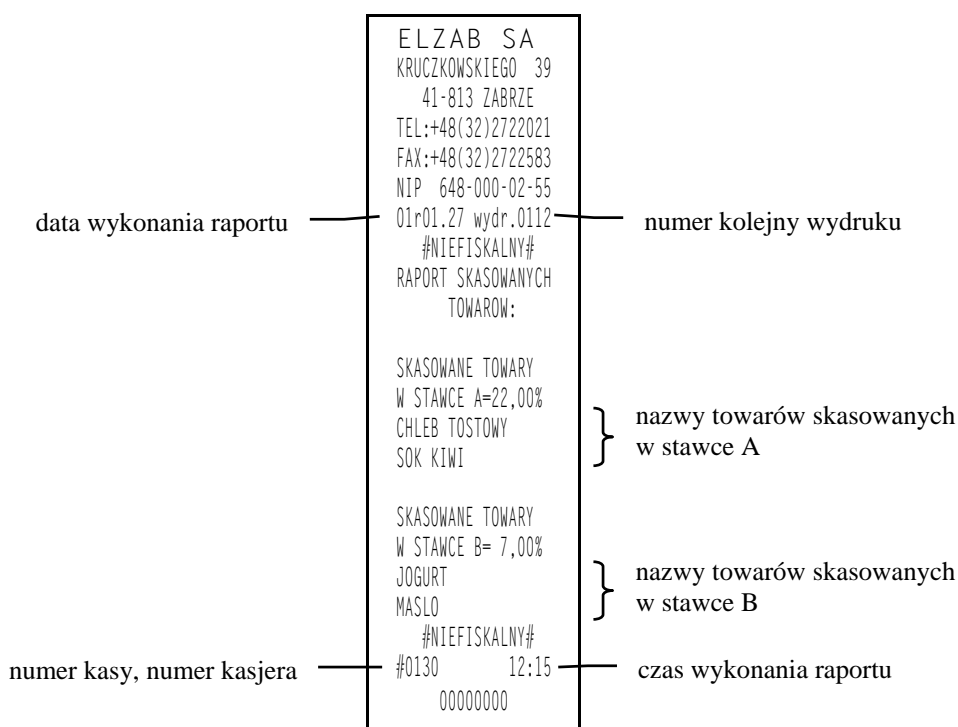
ELZAB SA
KRUCZKOWSKIEGO 39
41-813 ZABRZE
TEL:+48(32)2722021
FAX:+48(32)2722583
NIP 648-000-02-55

data wykonania raportu

01r01.27 wydr.0112

numer kolejny wydruku

#NIEFISKALNY#
RAPORT SKASOWANYCH
TOWAROW:

SKASOWANE TOWARY
W STAWCE A=22,00%
CHLEB TOSTOWY
SOK KIWI

nazwy towarów skasowanych w stawce A

SKASOWANE TOWARY
W STAWCE B= 7,00%
JOGURT
MASLO

nazwy towarów skasowanych w stawce B

#NIEFISKALNY#

numer kasy, numer kasjera

#0130 12:15

czas wykonania raportu

00000000